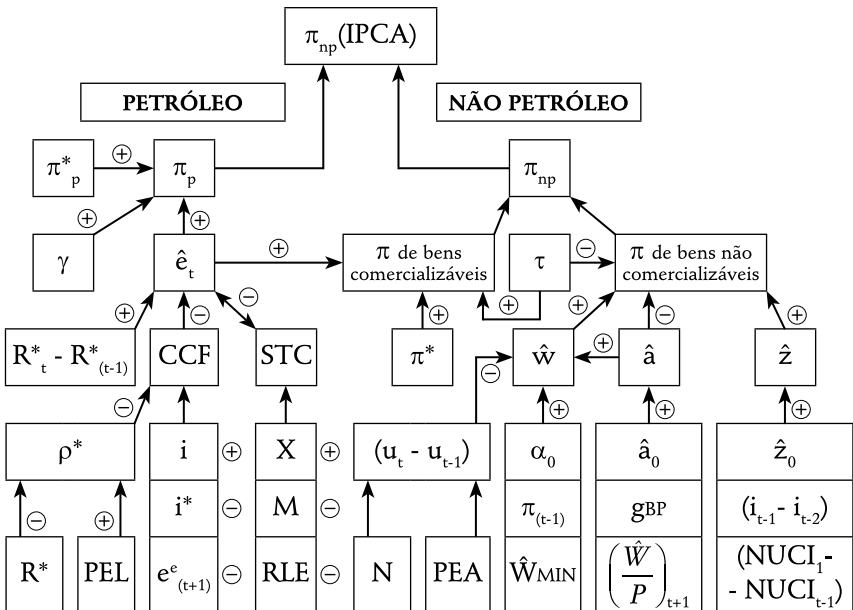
$\pi_{np}$(IPCA)

PETRÓLEO

NÃO PETRÓLEO

$\pi^*_p$ ⊕ $\pi_p$

⊕ $\gamma$

⊕ $\hat{e}_t$

⊕ $\pi$ de bens comercializáveis

$\pi_{np}$

$\tau$ ⊖ $\pi$ de bens não comercializáveis

⊕ ⊖ ⊖

$R^*_t - R^*_{(t-1)}$

CCF

STC

⊕ $\pi^*$

⊕ ⊕ ⊕ ⊕

⊖ $\hat{w}$ ⊕ $\hat{a}$ $\hat{z}$

⊖ ⊕ ⊕ ⊕

| $\rho^*$ | i | ⊕ | X | ⊕ | $(u_t - u_{t-1})$ | $\alpha_0$ | $\hat{a}_0$ | $\hat{z}_0$ |
|---|---|---|---|---|---|---|---|---|
| | $i^*$ | ⊖ | M | ⊖ | | $\pi_{(t-1)}$ | gBP | $(i_{t-1} - i_{t-2})$ |
| ⊖ $R^*$ ⊕ PEL | $e^e_{(t+1)}$ | ⊖ | RLE | ⊖ | N PEA | $\hat{W}$MIN | $\left(\frac{\hat{W}}{P}\right)_{t+1}$ | $(NUCI_1 - - NUCI_{t-1})$ |